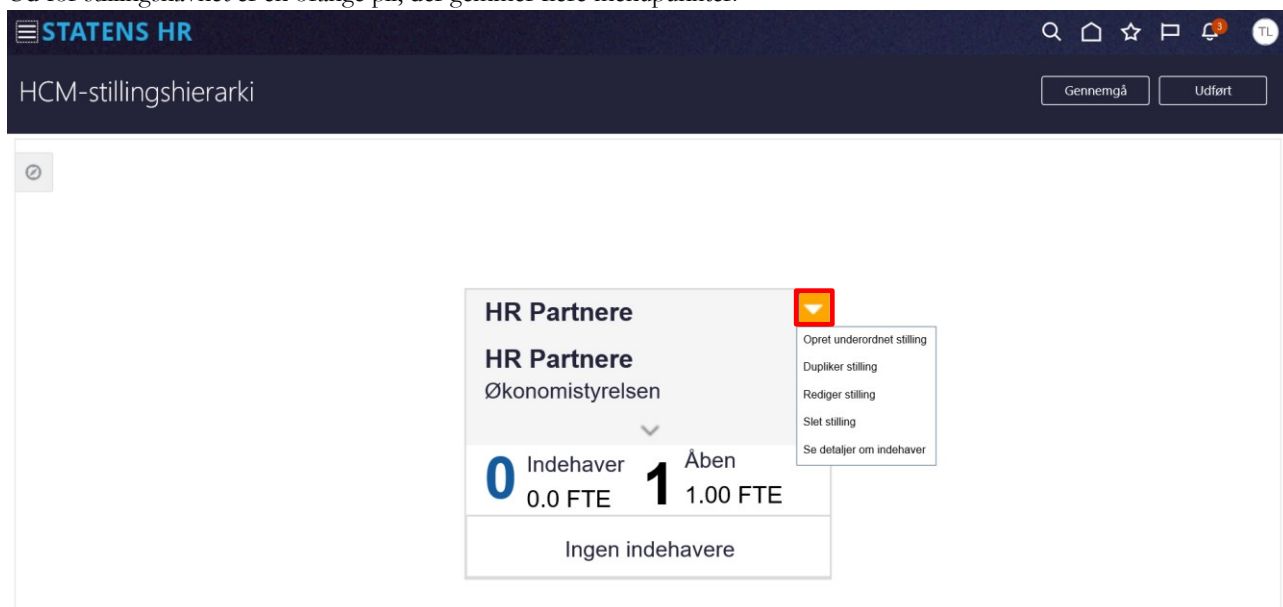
Ud for stillingsnavnet er en orange pil, der gemmer flere menupunkter.

STATENS HR

TL

HCM-stillingshierarki

Gennemgå

Udført

HR Partnere

HR Partnere

Økonomistyrelsen

Opret underordnet stilling

Dupliker stilling

Rediger stilling

Slet stilling

Se detaljer om indehaver

0 Indehaver 0.0 FTE

1 Åben 1.00 FTE

Ingen indehavere